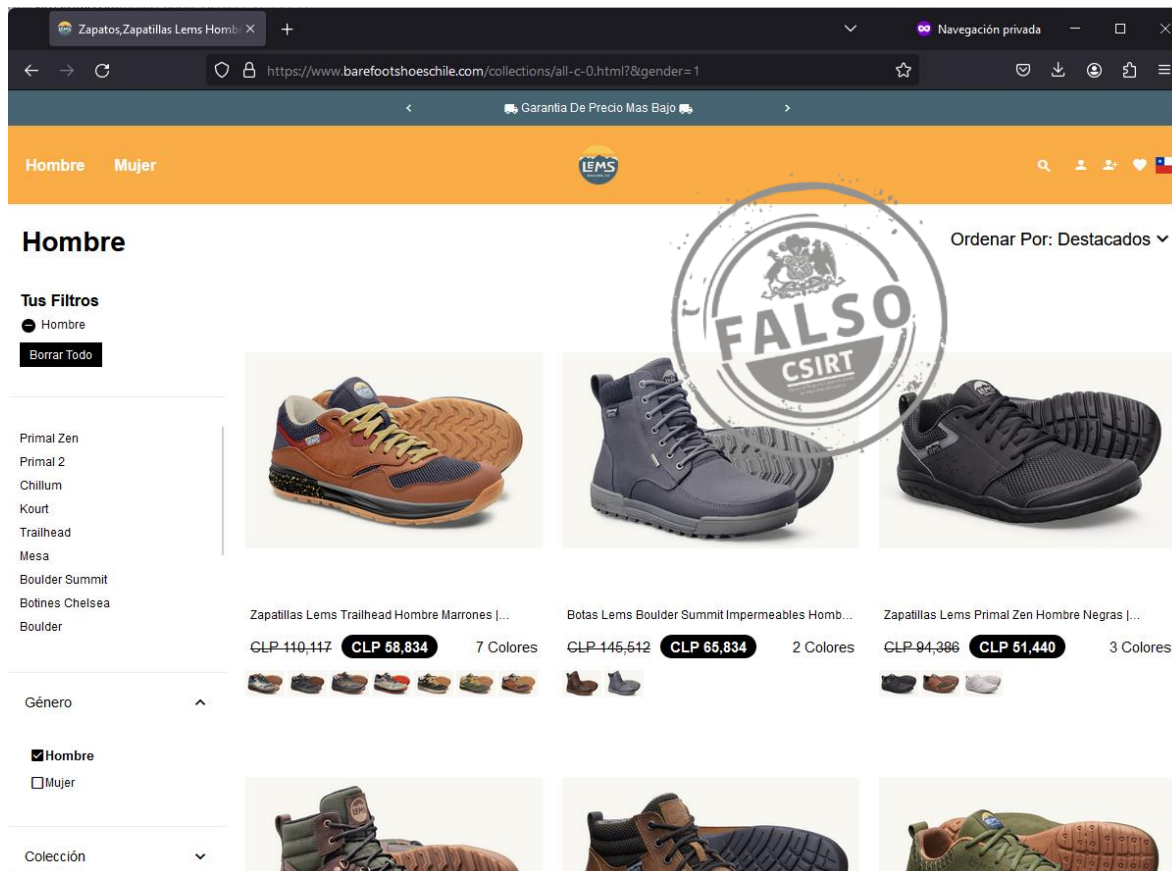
Zapatos,Zapatillas Lems Hombr ×

+

Navegación privada

https://www.barefootshoeschile.com/collections/all-c-0.html?gender=1

‹ Garantia De Precio Mas Bajo ›

Hombre Mujer

LEMS

Hombre

Ordenar Por: Destacados

Tus Filtros

Hombre

Borrar Todo

FALSO

CSIRT

Primal Zen
Primal 2
Chillum
Kourt
Trailhead
Mesa
Boulder Summit
Botines Chelsea
Boulder

Zapatillas Lems Trailhead Hombre Marrones |...

CLP 110,117 CLP 58,834 7 Colores

Botas Lems Boulder Summit Impermeables Homb...

CLP 145,512 CLP 65,834 2 Colores

Zapatillas Lems Primal Zen Hombre Negras |...

CLP 94,386 CLP 51,440 3 Colores

Género

Hombre

Mujer

Colección